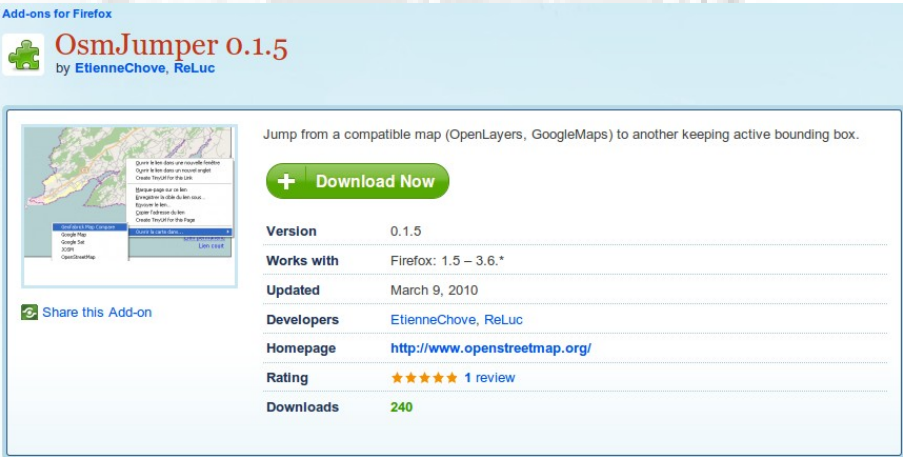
Add-ons for Firefox

OsmJumper 0.1.5

by EtienneChove, ReLuc

Ouvrir le lien dans une nouvelle fenêtre
Ouvrir le lien dans un nouvel onglet
Create TinyURL for this Link
Marque-page sur ce lien
Enregistrer la cible du lien sous...
Envoyer le lien...
Copier l'adresse du lien
Create TinyURL for this Page
Ouvrir la carte dans...
Geofabrik Map Compare
Google Map
Google Sat
IGN
OpenStreetMap
Lien court

Share this Add-on

Jump from a compatible map (OpenLayers, GoogleMaps) to another keeping active bounding box.

Download Now

| Version | 0.1.5 |
|---|---|
| Works with | Firefox: 1.5 – 3.6.* |
| Updated | March 9, 2010 |
| Developers | EtienneChove, ReLuc |
| Homepage | http://www.openstreetmap.org/ |
| Rating | ★★★★★ 1 review |
| Downloads | 240 |